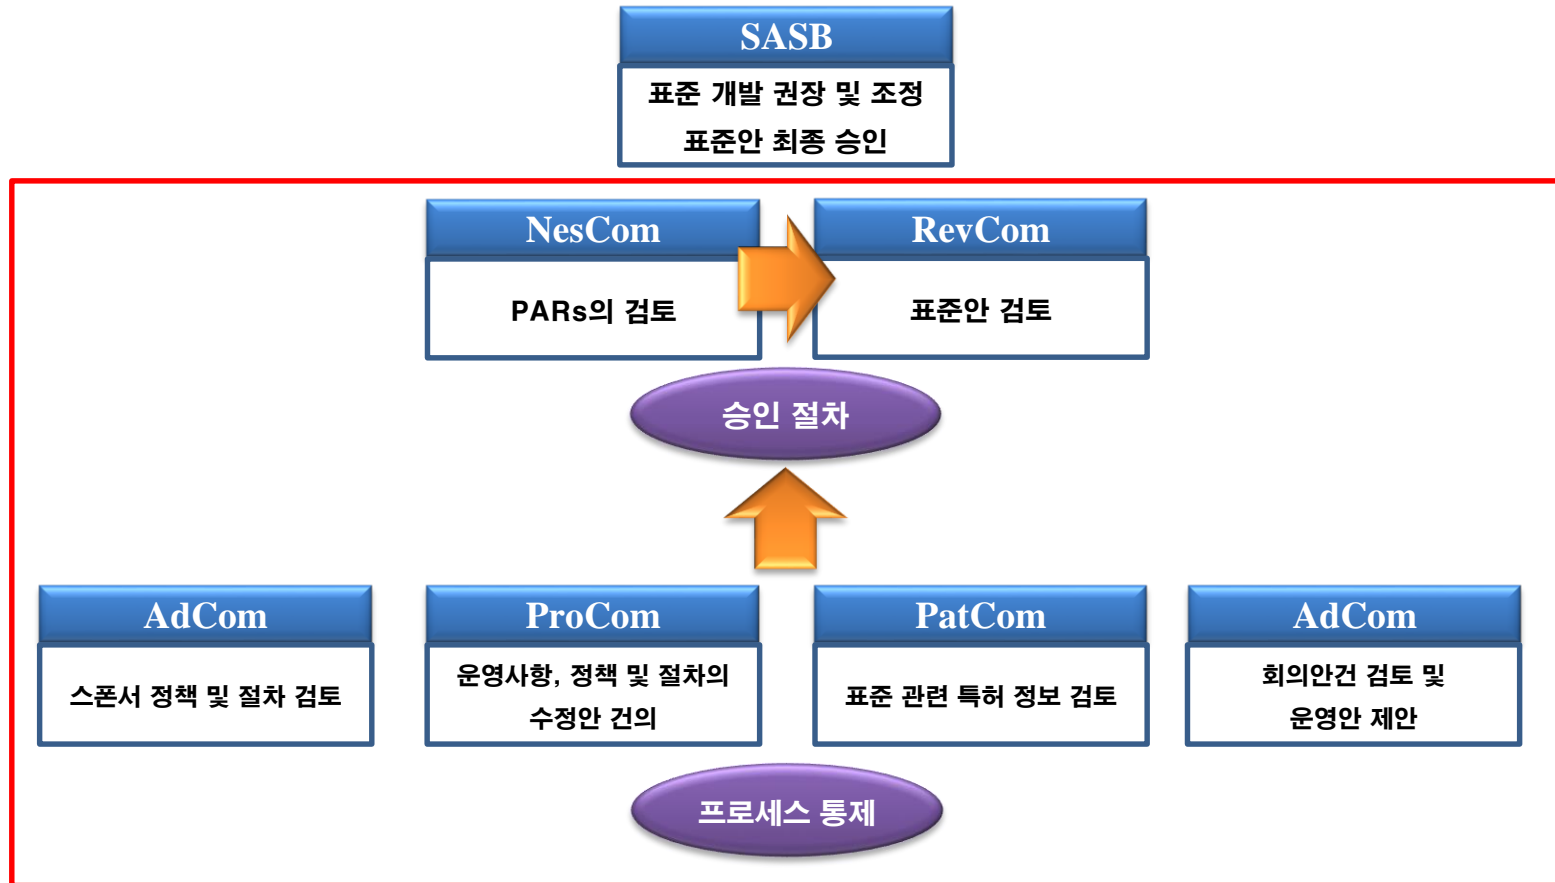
SASB

표준 개발 권장 및 조정
표준안 최종 승인

NesCom

PARs의 검토

RevCom

표준안 검토

승인 절차

AdCom

스폰서 정책 및 절차 검토

ProCom

운영사항, 정책 및 절차의 수정안 건의

PatCom

표준 관련 특허 정보 검토

AdCom

회의안건 검토 및 운영안 제안

프로세스 통제